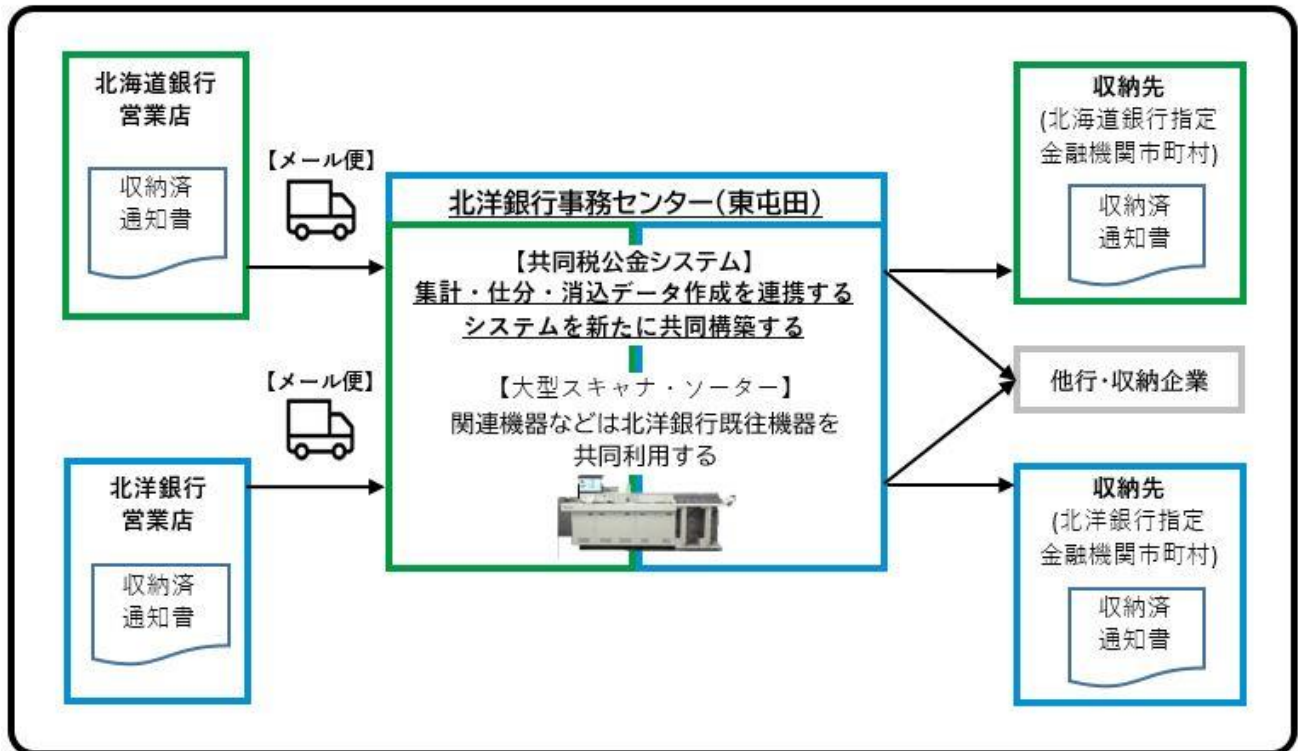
北海道銀行
営業店

収納済
通知書

【メール便】

北洋銀行
営業店

収納済
通知書

【メール便】

北洋銀行事務センター（東屯田）

【共同税公金システム】
集計・仕分・消込データ作成を連携するシステムを新たに共同構築する

【大型スキャナ・ソーター】
関連機器などは北洋銀行既往機器を共同利用する

収納先
(北海道銀行指定金融機関市町村)

収納済
通知書

他行・収納企業

収納先
(北洋銀行指定金融機関市町村)

収納済
通知書